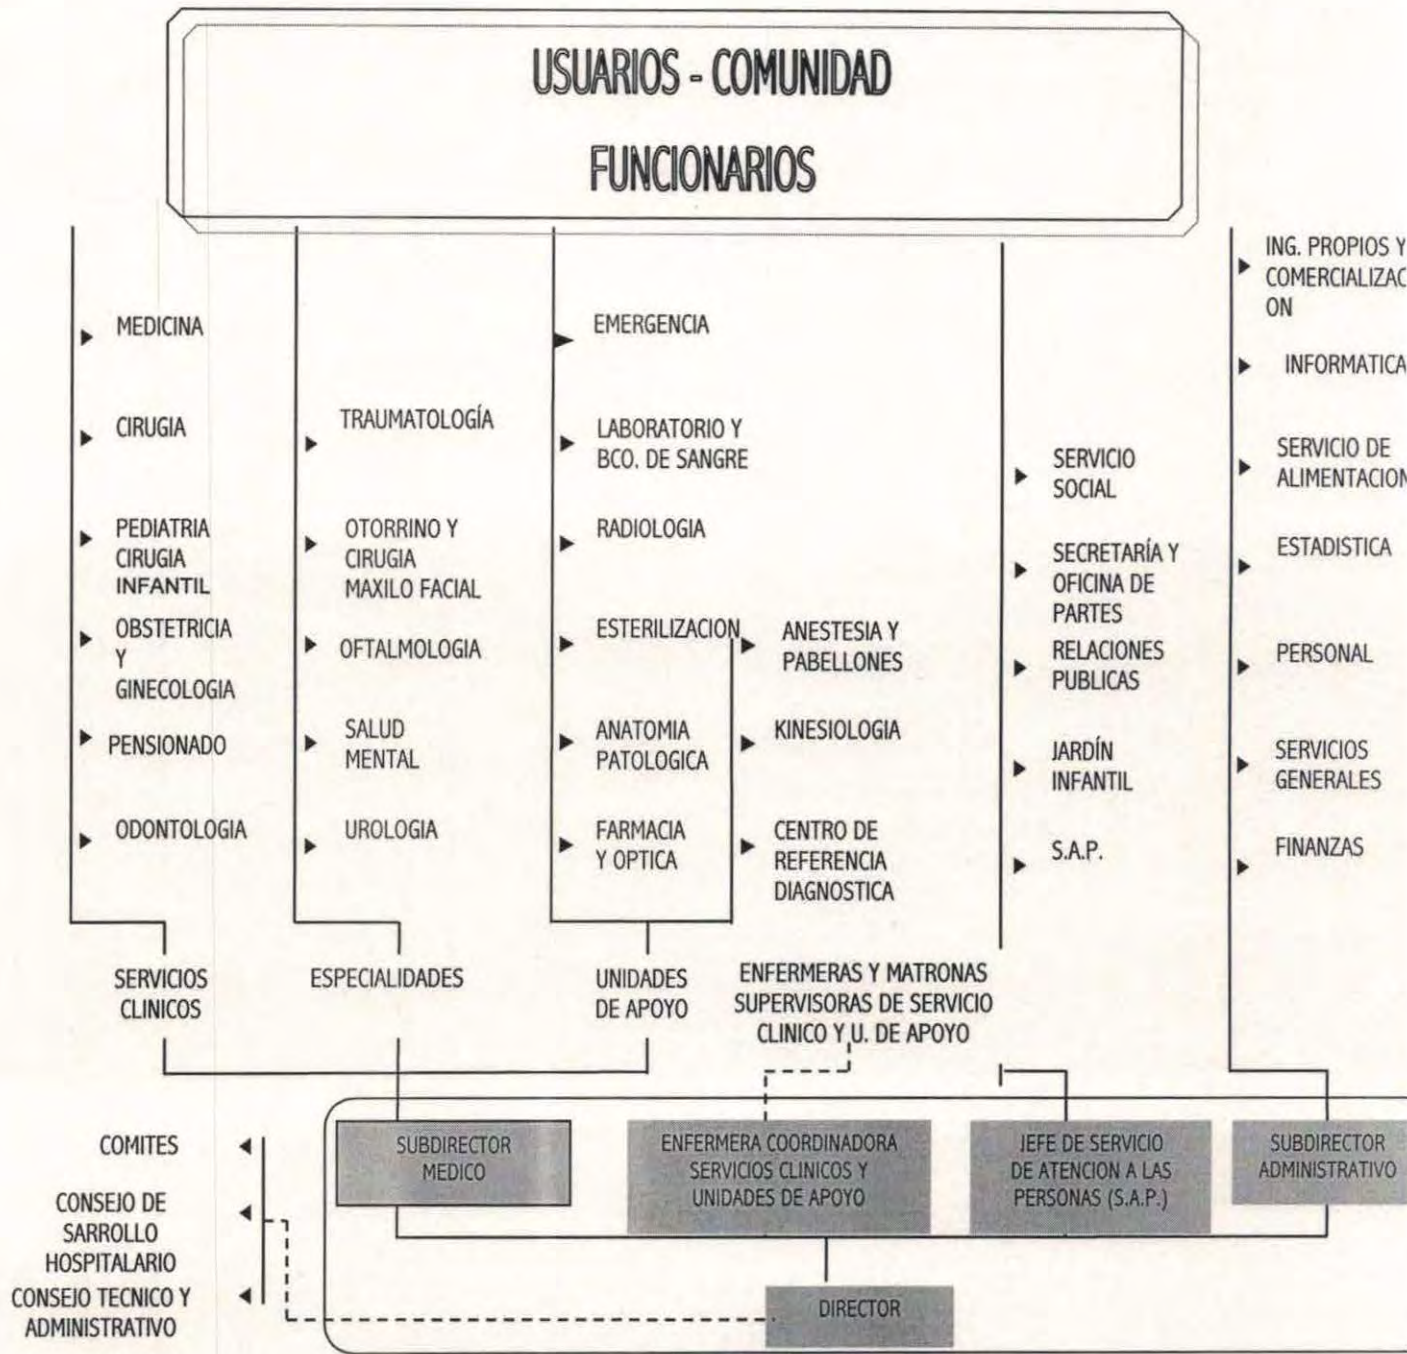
USUARIOS - COMUNIDAD

FUNCIONARIOS

MEDICINA

CIRUGIA

PEDIATRIA CIRUGIA INFANTIL

OBSTETRICIA Y GINECOLOGIA

PENSIONADO

ODONTOLOGIA

SERVICIOS CLINICOS

TRAUMATOLOGÍA

OTORRINO Y CIRUGIA MAXILO FACIAL

OFTALMOLOGIA

SALUD MENTAL

UROLOGIA

ESPECIALIDADES

EMERGENCIA

LABORATORIO Y BCO. DE SANGRE

RADIOLOGIA

ESTERILIZACION

ANATOMIA PATOLOGICA

FARMACIA Y OPTICA

ANESTESIA Y PABELLONES

KINESIOLOGIA

CENTRO DE REFERENCIA DIAGNOSTICA

UNIDADES DE APOYO

ENFERMERAS Y MATRONAS SUPERVISORAS DE SERVICIO CLINICO Y U. DE APOYO

SERVICIO SOCIAL

SECRETARÍA Y OFICINA DE PARTES

RELACIONES PUBLICAS

JARDÍN INFANTIL

S.A.P.

ING. PROPIOS Y COMERCIALIZAC ON

INFORMATICA

SERVICIO DE ALIMENTACION

ESTADISTICA

PERSONAL

SERVICIOS GENERALES

FINANZAS

COMITES

CONSEJO DE SARROLLO HOSPITALARIO

CONSEJO TECNICO Y ADMINISTRATIVO

SUBDIRECTOR MEDICO

ENFERMERA COORDINADORA SERVICIOS CLINICOS Y UNIDADES DE APOYO

JEFE DE SERVICIO DE ATENCION A LAS PERSONAS (S.A.P.)

SUBDIRECTOR ADMINISTRATIVO

DIRECTOR